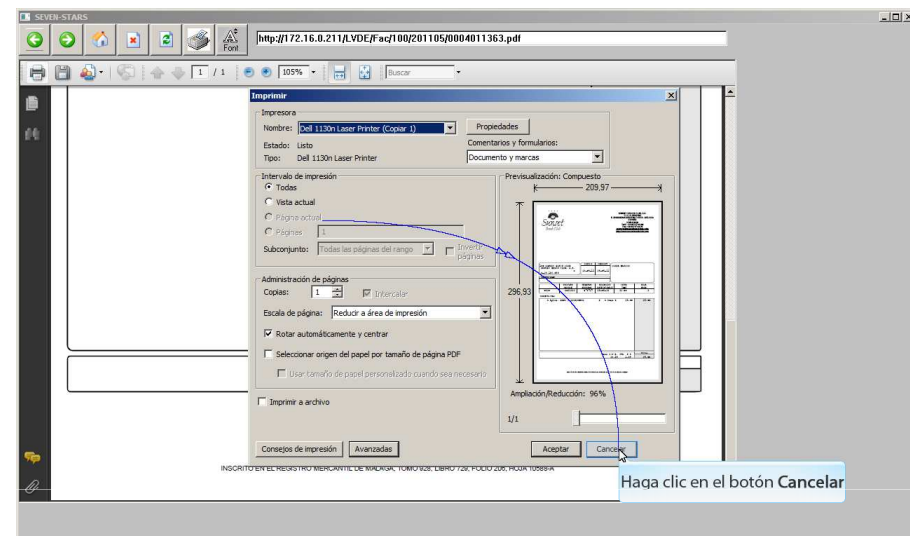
SEVEN-STARS

Font

http://172.16.0.211/LVDE/Fac/100/201105/0004011363.pdf

1 / 1

105%

Buscar

Imprimir

Impresora

Nombre: Dell 1130n Laser Printer (Copiar 1)

Propiedades

Estado: Listo

Tipo: Dell 1130n Laser Printer

Comentarios y formularios:

Documento y marcas

Intervalo de impresión

Todas

Vista actual

Página actual

Páginas 1

Subconjunto: Todas las páginas del rango

Invertir páginas

Previsualización: Compuesto

209,97

296,93

Administración de páginas

Copias: 1

Intercalar

Escala de página: Reducir a área de impresión

Rotar automáticamente y centrar

Seleccionar origen del papel por tamaño de página PDF

Usar tamaño de papel personalizado cuando sea necesario

Imprimir a archivo

Ampliación/Reducción: 96%

1/1

Consejos de impresión

Avanzadas

Aceptar

Cancelar

INSCRITO EN EL REGISTRO MERCANTIL DE MALAGA, TOMO 628, LIBRO 729, FOLIO 206, HOJA 10589-A

Haga clic en el botón Cancelar